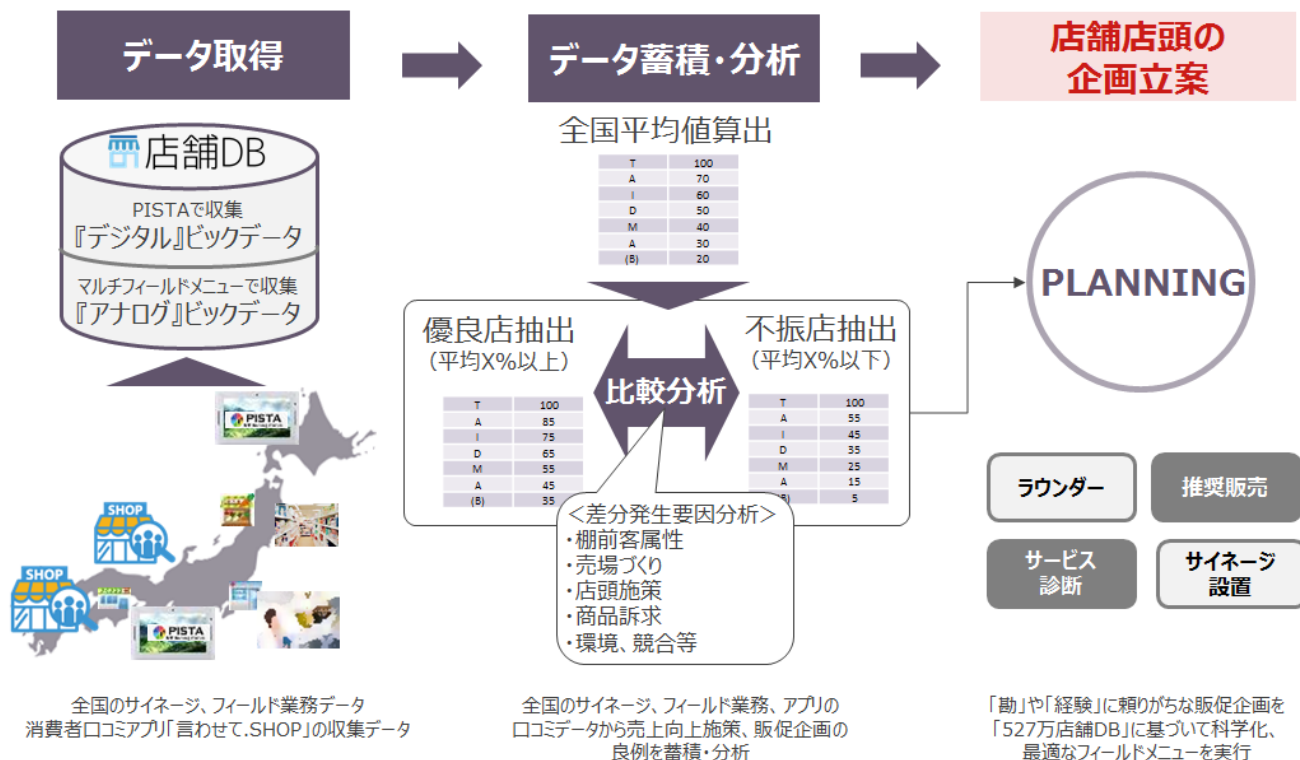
データ取得

データ蓄積・分析

店舗店頭の
企画立案

店舗DB

PISTAで収集
『デジタル』ビックデータ

マルチフィールドメニューで収集
『アナログ』ビックデータ

SHOP

SHOP

PISTA

PISTA

全国平均値算出

| T | 100 |
|---|---|
| A | 70 |
| I | 60 |
| D | 50 |
| M | 40 |
| A | 30 |
| (B) | 20 |

優良店抽出
（平均X%以上）

| T | 100 |
|---|---|
| A | 85 |
| I | 75 |
| D | 65 |
| M | 55 |
| A | 45 |
| (B) | 35 |

比較分析

不振店抽出
（平均X%以下）

| T | 100 |
|---|---|
| A | 55 |
| I | 45 |
| D | 35 |
| M | 25 |
| A | 15 |
| (B) | 5 |

＜差分発生要因分析＞
・棚前客属性
・売場づくり
・店頭施策
・商品訴求
・環境、競合等

PLANNING

ラウンダー

推奨販売

サービス
診断

サイネージ
設置

全国のサイネージ、フィールド業務データ
消費者口コミアプリ「言わせて.SHOP」の収集データ

全国のサイネージ、フィールド業務、アプリの
口コミデータから売上向上施策、販促企画の
良例を蓄積・分析

「勘」や「経験」に頼りがちな販促企画を
「527万店舗DB」に基づいて科学化、
最適なフィールドメニューを実行